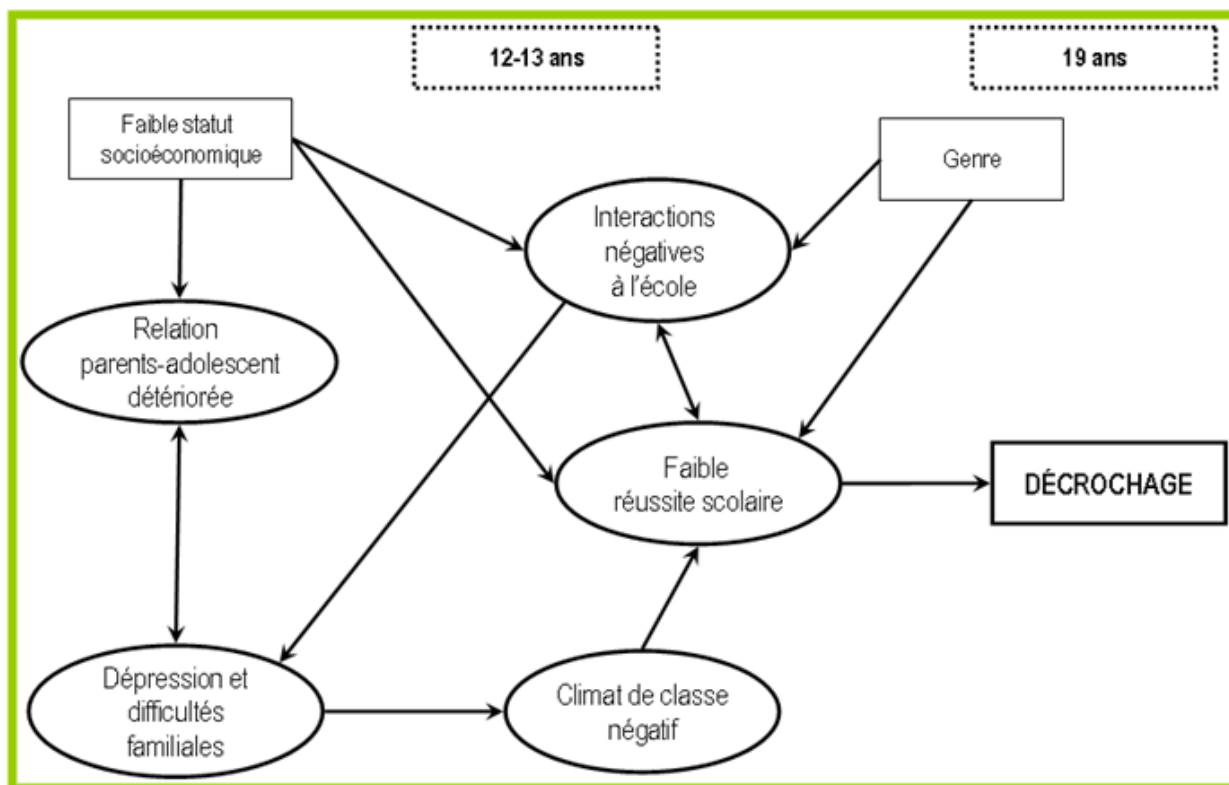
12-13 ans

19 ans

Faible statut socioéconomique

Genre

Interactions négatives à l'école

Relation parents-adolescent détériorée

Faible réussite scolaire

DÉCROCHAGE

Dépression et difficultés familiales

Climat de classe négatif